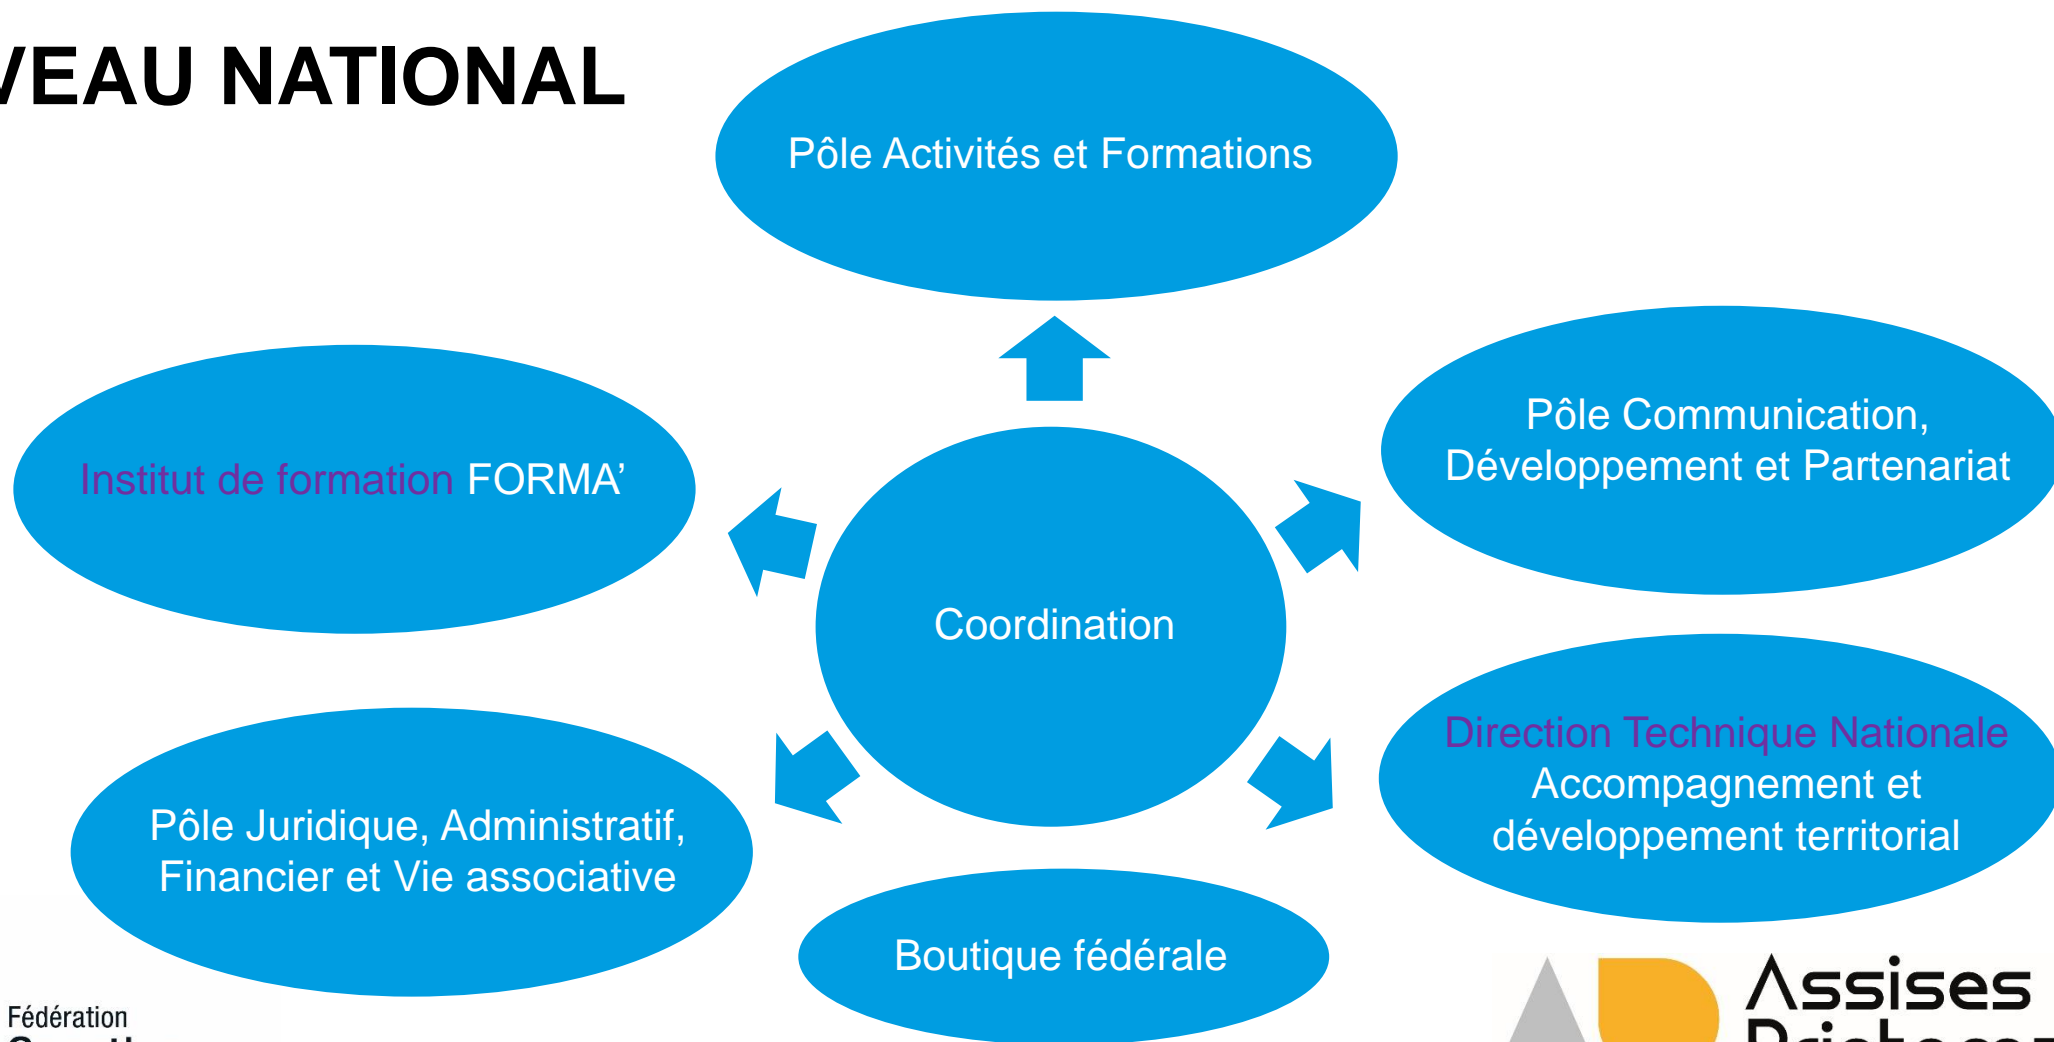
/EAU NATIONAL

Pôle Activités et Formations

Institut de formation FORMA'

Pôle Communication, Développement et Partenariat

Coordination

Direction Technique Nationale
Accompagnement et développement territorial

Pôle Juridique, Administratif, Financier et Vie associative

Boutique fédérale

Fédération
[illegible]

Assises
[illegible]